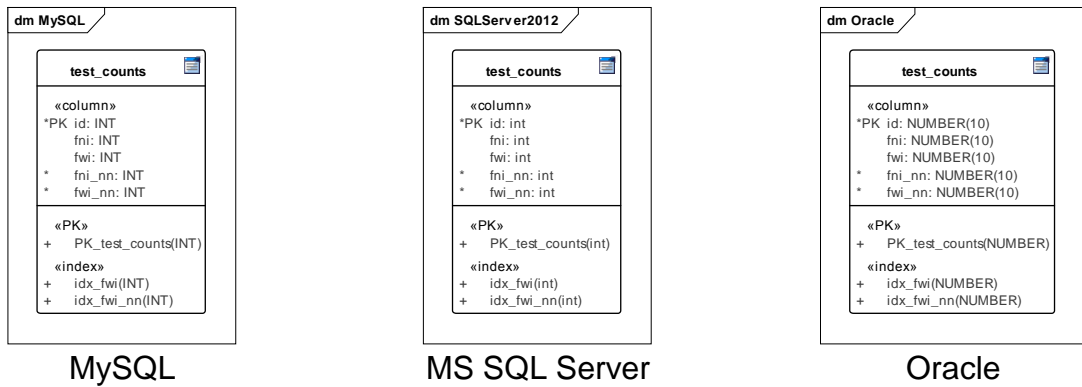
dm MySQL

test_counts

«column»
*PK id: INT
fni: INT
fwi: INT
* fni_nn: INT
* fwi_nn: INT

«PK»
+ PK_test_counts(INT)
«index»
+ idx_fwi(INT)
+ idx_fwi_nn(INT)

MySQL

dm SQLServer2012

test_counts

«column»
*PK id: int
fni: int
fwi: int
* fni_nn: int
* fwi_nn: int

«PK»
+ PK_test_counts(int)
«index»
+ idx_fwi(int)
+ idx_fwi_nn(int)

MS SQL Server

dm Oracle

test_counts

«column»
*PK id: NUMBER(10)
fni: NUMBER(10)
fwi: NUMBER(10)
* fni_nn: NUMBER(10)
* fwi_nn: NUMBER(10)

«PK»
+ PK_test_counts(NUMBER)
«index»
+ idx_fwi(NUMBER)
+ idx_fwi_nn(NUMBER)

Oracle